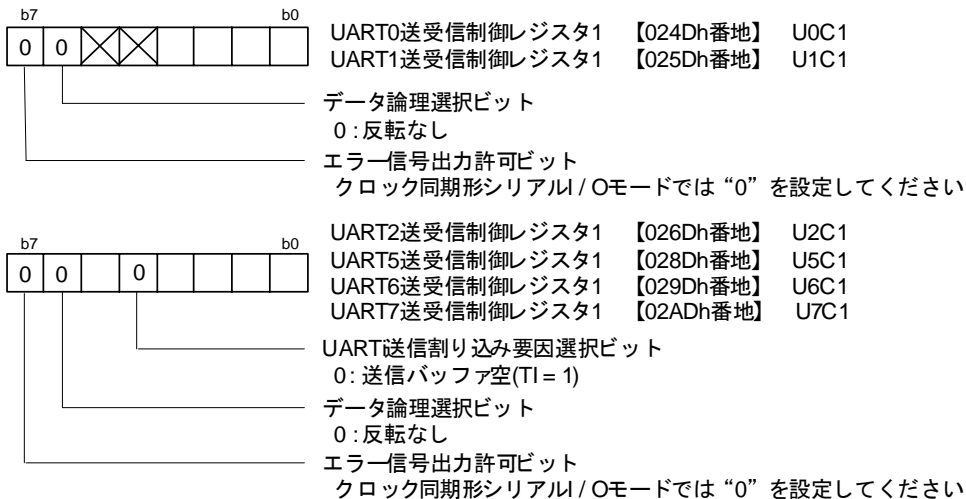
b7 b0

0 0

UART0送受信制御レジスタ1 【024Dh番地】 U0C1
UART1送受信制御レジスタ1 【025Dh番地】 U1C1

データ論理選択ビット
0 : 反転なし

エラー信号出力許可ビット
クロック同期形シリアルI / Oモードでは“0”を設定してください

b7 b0

0 0 0

UART2送受信制御レジスタ1 【026Dh番地】 U2C1
UART5送受信制御レジスタ1 【028Dh番地】 U5C1
UART6送受信制御レジスタ1 【029Dh番地】 U6C1
UART7送受信制御レジスタ1 【02ADh番地】 U7C1

UARTi送信割り込み要因選択ビット
0 : 送信バッファ空(TI = 1)

データ論理選択ビット
0 : 反転なし

エラー信号出力許可ビット
クロック同期形シリアルI / Oモードでは“0”を設定してください